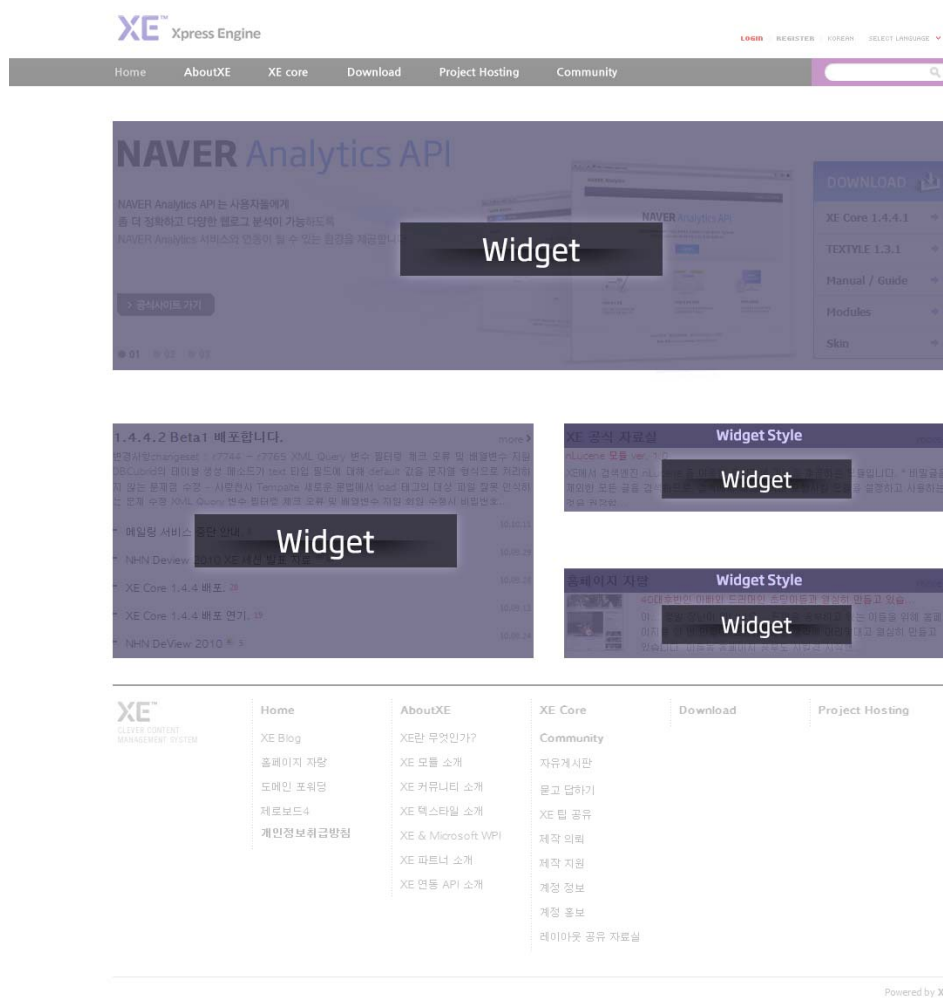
XE™ Xpress Engine

LOGIN REGISTER KOREAN SELECT LANGUAGE

Home AboutXE XE core Download Project Hosting Community

NAVER Analytics API

NAVER Analytics API는 사용자들에게
좀 더 정확하고 다양한 웹로그 분석이 가능하도록
NAVER Analytics 서비스와 연동이 할 수 있는 환경을 제공합니다

Widget

> 공식사이트 가기

01 02 03

DOWNLOAD

XE Core 1.4.4.1

TEXTYLE 1.3.1

Manual / Guide

Modules

Skin

1.4.4.2 Beta1 배포합니다.

more

변경사항(changeset : r7744 ~ r7765 XML Query 변수 필터링 체크 오류 및 배열변수 지원 CUBRID의 테이블 생성 메소드가 text 타입 필드에 대해 default 값을 문자열 형식으로 처리하지 않는 문제점 수정 - 사용한시 Template 새로운 문법에서 load 태그의 대상 파일 경로 인식하는 문제 수정 XML Query 변수 필터링 체크 오류 및 배열변수 지원 회원 수정시 비밀번호...

메일링 서비스 중단 안내.

NHN Deview 2010 XE 세션 발표 자료

XE Core 1.4.4 배포.

XE Core 1.4.4 배포 연기.

NHN DeView 2010

Widget

10.08.11

10.09.29

10.08.24

10.08.13

10.08.24

XE 공식 자료실

Widget Style

Widget

홈페이지 자랑

Widget Style

Widget

XE™
CLEVER CONTENT MANAGEMENT SYSTEM

Home
XE Blog
홈페이지 자랑
도메인 포워딩
제로보드4
개인정보취급방침

AboutXE
XE란 무엇인가?
XE 모듈 소개
XE 커뮤니티 소개
XE 텍스타일 소개
XE & Microsoft WPI
XE 파트너 소개
XE 연동 API 소개

XE Core
Community
자유게시판
묻고 답하기
XE 팁 공유
제작 의뢰
제작 지원
게정 정보
게정 홍보
레이아웃 공유 자료실

Download

Project Hosting

Powered by X